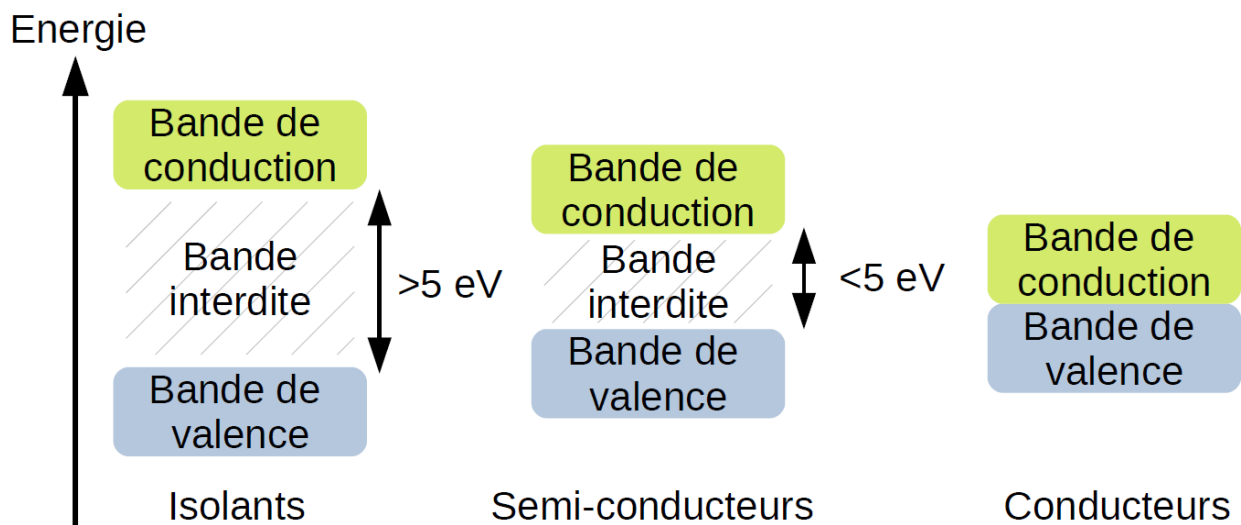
Energie

Bande de conduction

Bande interdite

>5 eV

Bande de valence

Isolants

Bande de conduction

Bande interdite

<5 eV

Bande de valence

Semi-conducteurs

Bande de conduction

Bande de valence

Conducteurs